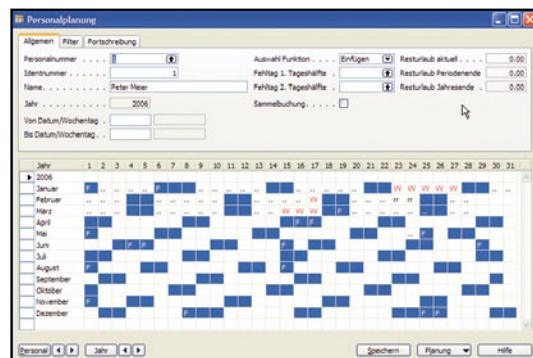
Personalplanung

Allgemein | Filter | Fortschreibung

Personalnummer . . . . . 1
Identnummer . . . . . . 1
Name. . . . . . . . . . Peter Meier
Jahr . . . . . . . . . . 2006
Von Datum/Wochentag . .
Bis Datum/Wochentag . .

Auswahl Funktion . . . . Einfügen
Fehltag 1. Tageshälfte .
Fehltag 2. Tageshälfte .
Sammelbuchung. . . . .

Resturlaub aktuell . . . . 0.00
Resturlaub Periodenende 0.00
Resturlaub Jahresende . . 0.00

| Jahr | 1 | 2 | 3 | 4 | 5 | 6 | 7 | 8 | 9 | 10 | 11 | 12 | 13 | 14 | 15 | 16 | 17 | 18 | 19 | 20 | 21 | 22 | 23 | 24 | 25 | 26 | 27 | 28 | 29 | 30 | 31 |
|---|---|---|---|---|---|---|---|---|---|---|---|---|---|---|---|---|---|---|---|---|---|---|---|---|---|---|---|---|---|---|---|
| 2006 | | | | | | | | | | | | | | | | | | | | | | | | | | | | | | | |
| Januar | F | | | | | F | | | | | | | | | | | | | | | | | W | W | W | W | W | | | | |
| Februar | | | | | | | | | | | | | | | | | | | W | | | | FF | FF | | | | | | | |
| März | | | | | | | | | | | | | | | W | W | W | W | | | | | | | | | | | | | |
| April | | | | | | | | | | | | | | | F | | F | | | | | | | | | | | | | | |
| Mai | F | | | | | | | | | | | | | | | | | | | | | | | | F | | | | | | |
| Juni | | | | F | F | | | | | | | | | | F | | | | | | | | | | | | | | | | |
| Juli | | | | | | | | | | | | | | | | | | | | | | | | | | | | | | | |
| August | | | | | | | | | | | | | | | F | | | | | | | | | | | | | | | | |
| September | | | | | | | | | | | | | | | | | | | | | | | | | | | | | | | |
| Oktober | | | F | | | | | | | | | | | | | | | | | | | | | | | | | | | | |
| November | F | | | | | | | | | | | | | | | | | | | | | | | | | | | | | | |
| Dezember | | | | | | | | | | | | | | | | | | | | | | | | | F | F | | | | | |

Personal | Jahr | Speichern | Planung | Hilfe